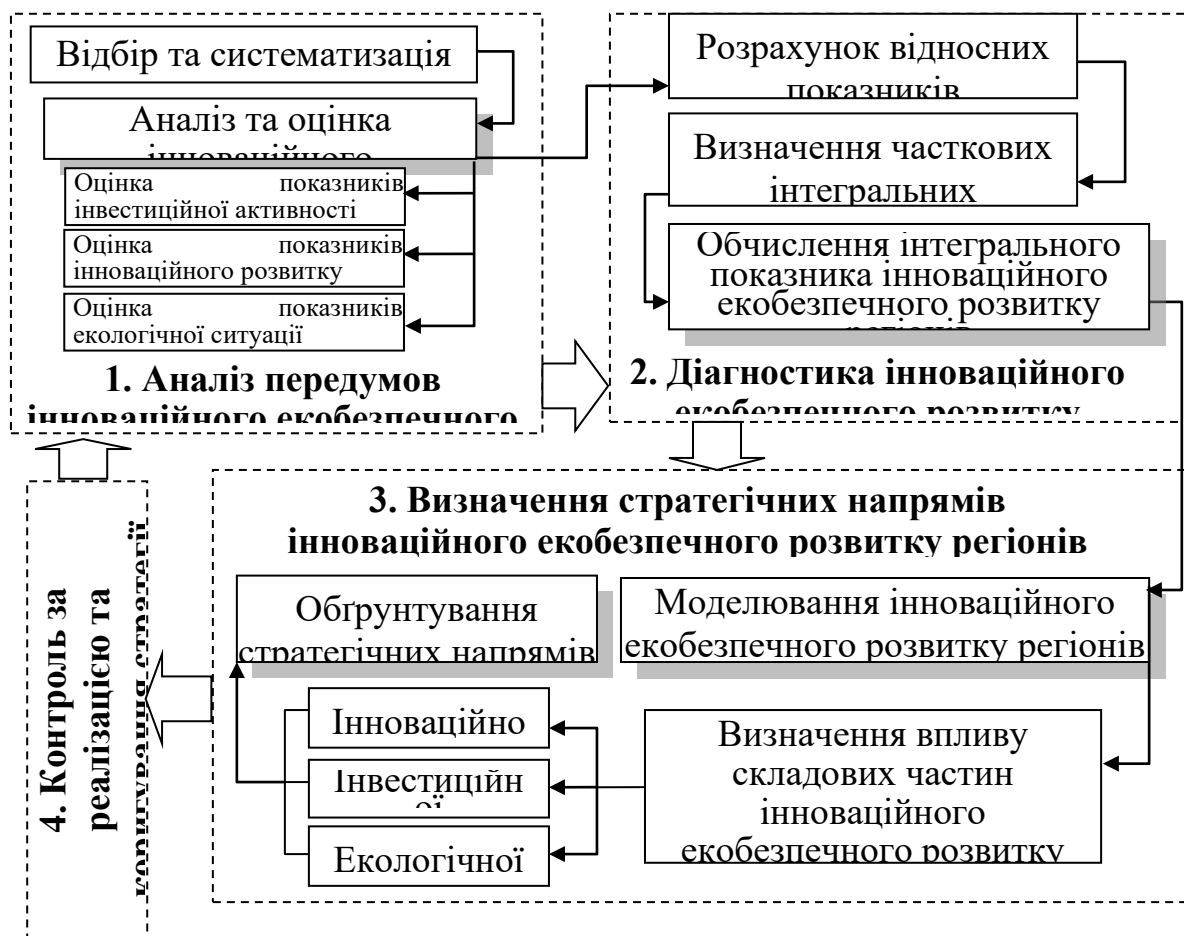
Відбір та систематизація

Аналіз та оцінка інноваційного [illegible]

Оцінка показників інвестиційної активності

Оцінка показників інноваційного розвитку

Оцінка показників екологічної ситуації

1. Аналіз передумов інноваційного екобезпечного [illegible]

Розрахунок відносних показників

Визначення часткових інтегральних

Обчислення інтегрального показника інноваційного екобезпечного розвитку регіонів

2. Діагностика інноваційного екобезпечного розвитку

3. Визначення стратегічних напрямів інноваційного екобезпечного розвитку регіонів

Обґрунтування стратегічних напрямів

Моделювання інноваційного екобезпечного розвитку регіонів

Інноваційно

Інвестиційн ої

Екологічної

Визначення впливу складових частин інноваційного екобезпечного розвитку

4. Контроль за реалізацією та коригування стратегії